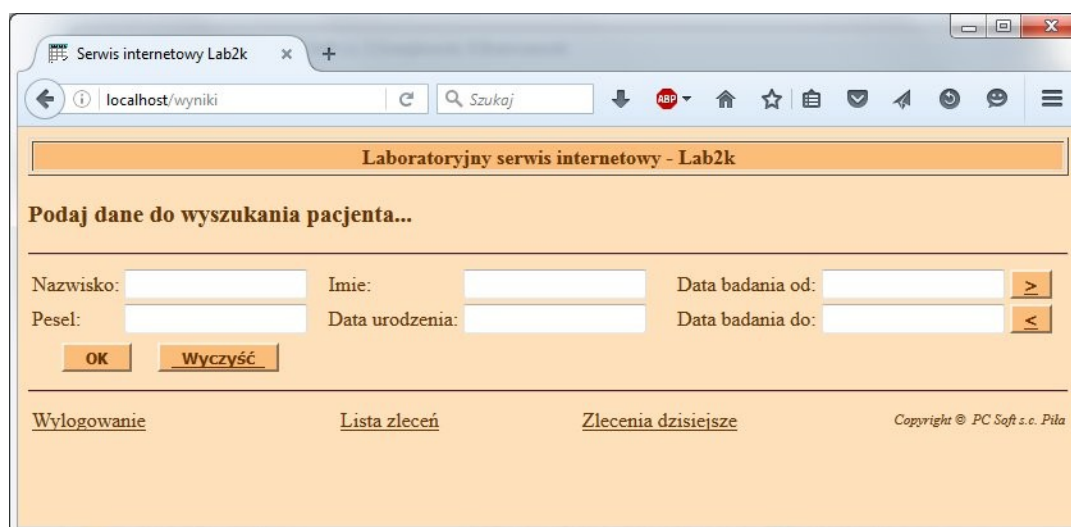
Serwis internetowy Lab2k

localhost/wyniki

Szukaj

Laboratoryjny serwis internetowy - Lab2k

Podaj dane do wyszukania pacjenta...

Nazwisko:
Imie:
Data badania od:
>
Pesel:
Data urodzenia:
Data badania do:
<

OK
Wyczyść

Wylogowanie
Lista zleceń
Zlecenia dzisiejsze
Copyright © PC Soft s.c. Piła